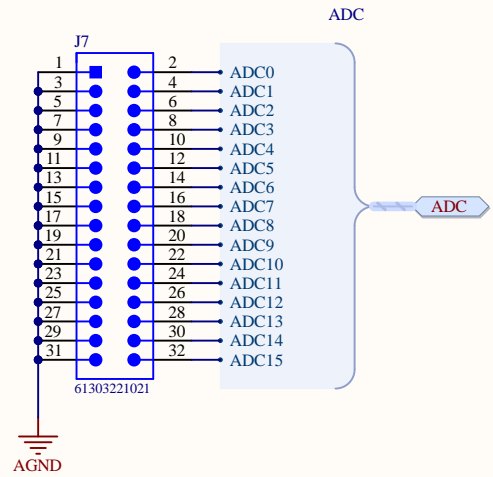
ADC

J7

1
3
5
7
9
11
13
15
17
19
21
23
25
27
29
31

2
4
6
8
10
12
14
16
18
20
22
24
26
28
30
32

61303221021

ADC0
ADC1
ADC2
ADC3
ADC4
ADC5
ADC6
ADC7
ADC8
ADC9
ADC10
ADC11
ADC12
ADC13
ADC14
ADC15

ADC

AGND